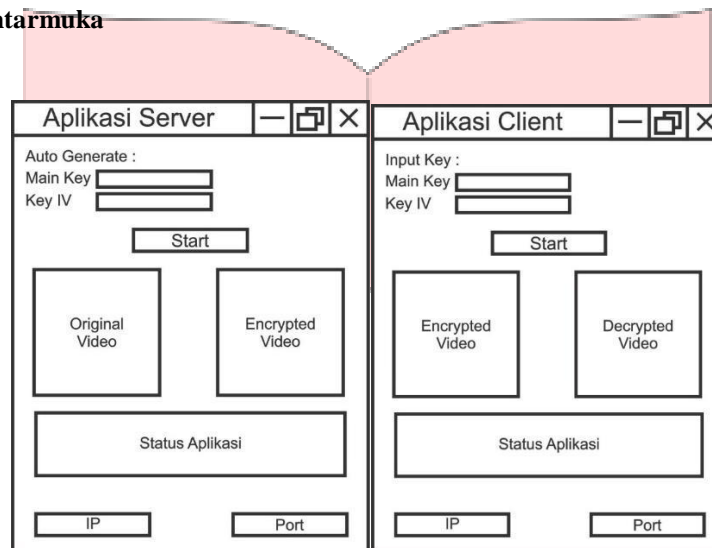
tarmuka

Aplikasi Server

Auto Generate :
Main Key
Key IV

Start

Original Video

Encrypted Video

Status Aplikasi

IP

Port

Aplikasi Client

Input Key :
Main Key
Key IV

Start

Encrypted Video

Decrypted Video

Status Aplikasi

IP

Port